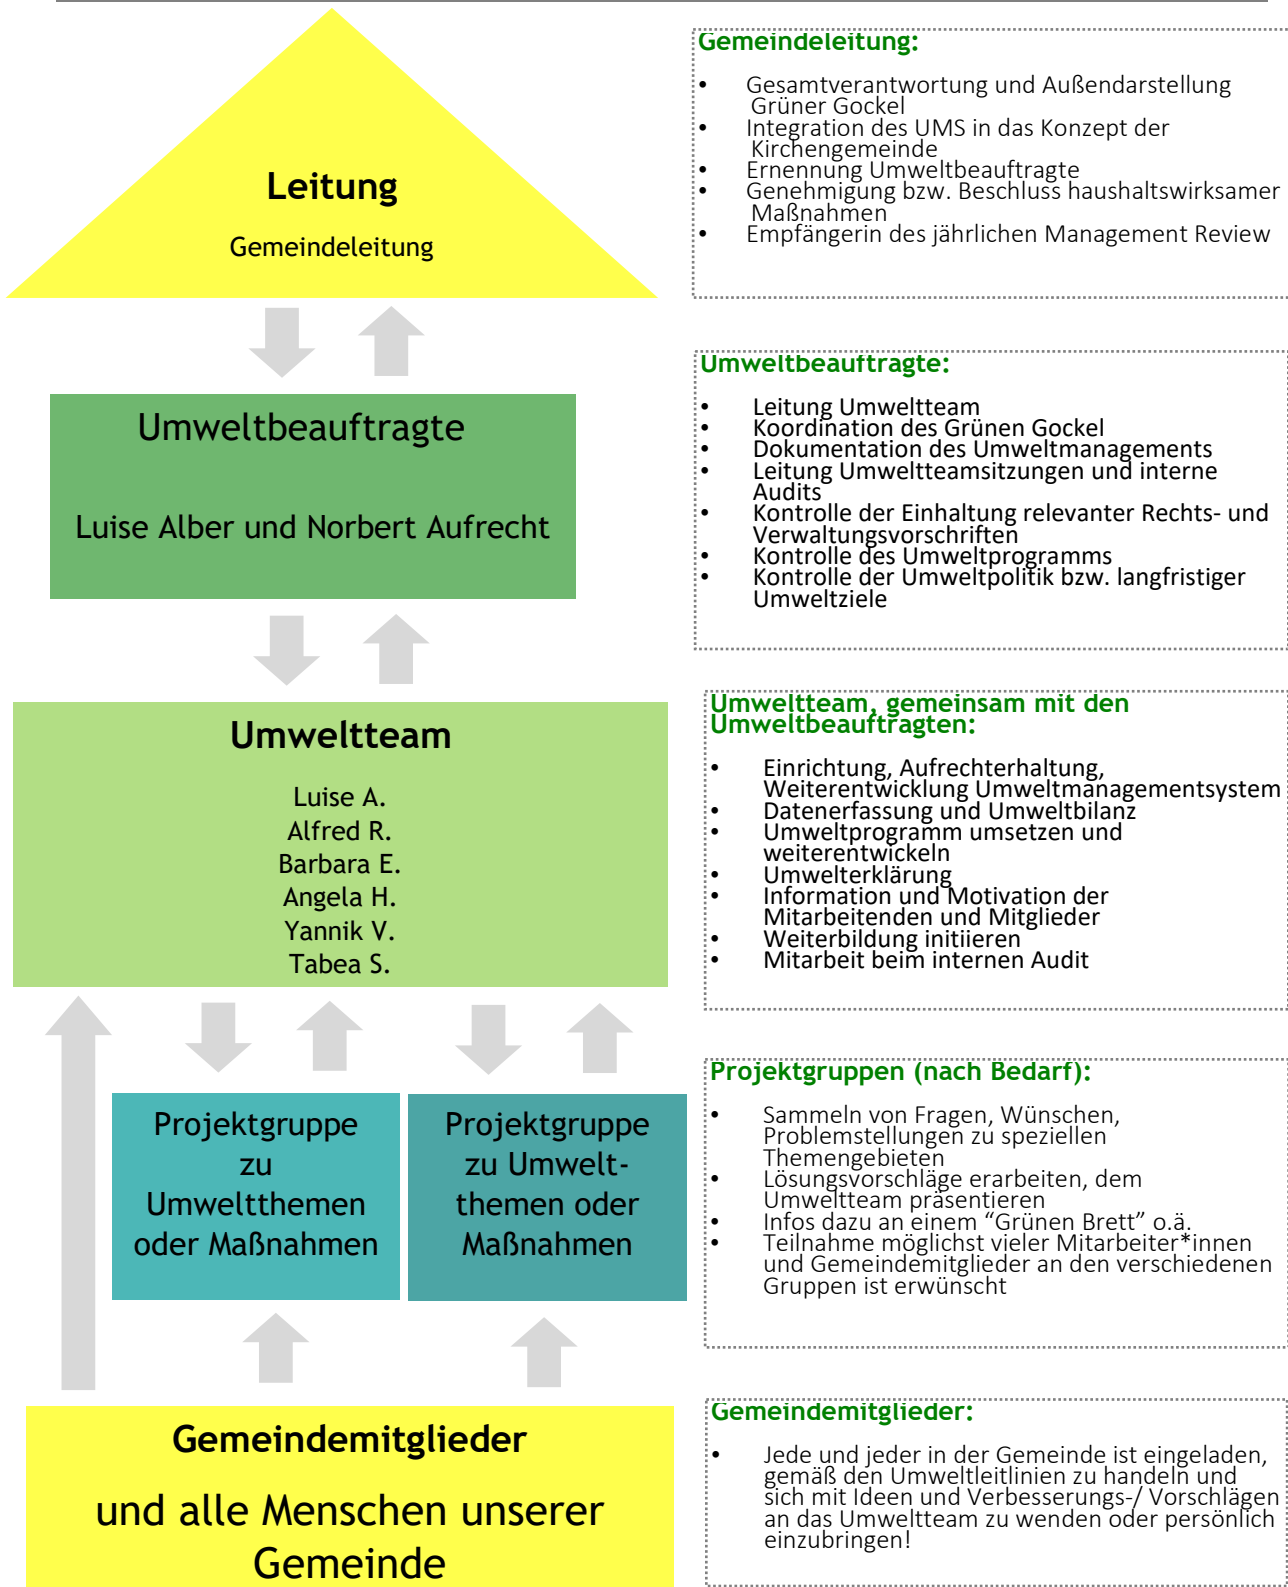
Leitung

Gemeindeleitung

Umweltbeauftragte

Luise Alber und Norbert Aufrecht

Umweltteam

Luise A.
Alfred R.
Barbara E.
Angela H.
Yannik V.
Tabea S.

Projektgruppe zu Umweltthemen oder Maßnahmen

Projektgruppe zu Umweltthemen oder Maßnahmen

Gemeindemitglieder

und alle Menschen unserer Gemeinde

Gemeindeleitung:

- Gesamtverantwortung und Außendarstellung Grüner Gockel
- Integration des UMS in das Konzept der Kirchengemeinde
- Ernennung Umweltbeauftragte
- Genehmigung bzw. Beschluss haushaltswirksamer Maßnahmen
- Empfängerin des jährlichen Management Review

Umweltbeauftragte:

- Leitung Umweltteam
- Koordination des Grünen Gockel
- Dokumentation des Umweltmanagements
- Leitung Umweltteamsitzungen und interne Audits
- Kontrolle der Einhaltung relevanter Rechts- und Verwaltungsvorschriften
- Kontrolle des Umweltprogramms
- Kontrolle der Umweltpolitik bzw. langfristiger Umweltziele

Umweltteam, gemeinsam mit den Umweltbeauftragten:

- Einrichtung, Aufrechterhaltung, Weiterentwicklung Umweltmanagementsystem
- Datenerfassung und Umweltbilanz
- Umweltprogramm umsetzen und weiterentwickeln
- Umwelterklärung
- Information und Motivation der Mitarbeitenden und Mitglieder
- Weiterbildung initiieren
- Mitarbeit beim internen Audit

Projektgruppen (nach Bedarf):

- Sammeln von Fragen, Wünschen, Problemstellungen zu speziellen Themengebieten
- Lösungsvorschläge erarbeiten, dem Umweltteam präsentieren
- Infos dazu an einem "Grünen Brett" o.ä.
- Teilnahme möglichst vieler Mitarbeiter*innen und Gemeindemitglieder an den verschiedenen Gruppen ist erwünscht

Gemeindemitglieder:

- Jede und jeder in der Gemeinde ist eingeladen, gemäß den Umweltleitlinien zu handeln und sich mit Ideen und Verbesserungs-/ Vorschlägen an das Umweltteam zu wenden oder persönlich einzubringen!